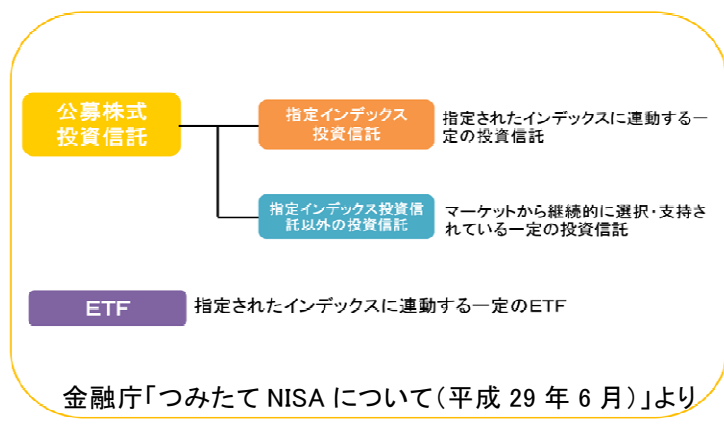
公募株式投資信託

指定インデックス投資信託

指定されたインデックスに連動する一定の投資信託

指定インデックス投資信託以外の投資信託

マーケットから継続的に選択・支持されている一定の投資信託

ETF

指定されたインデックスに連動する一定のETF

金融庁「つみたてNISAについて(平成29年6月)」より